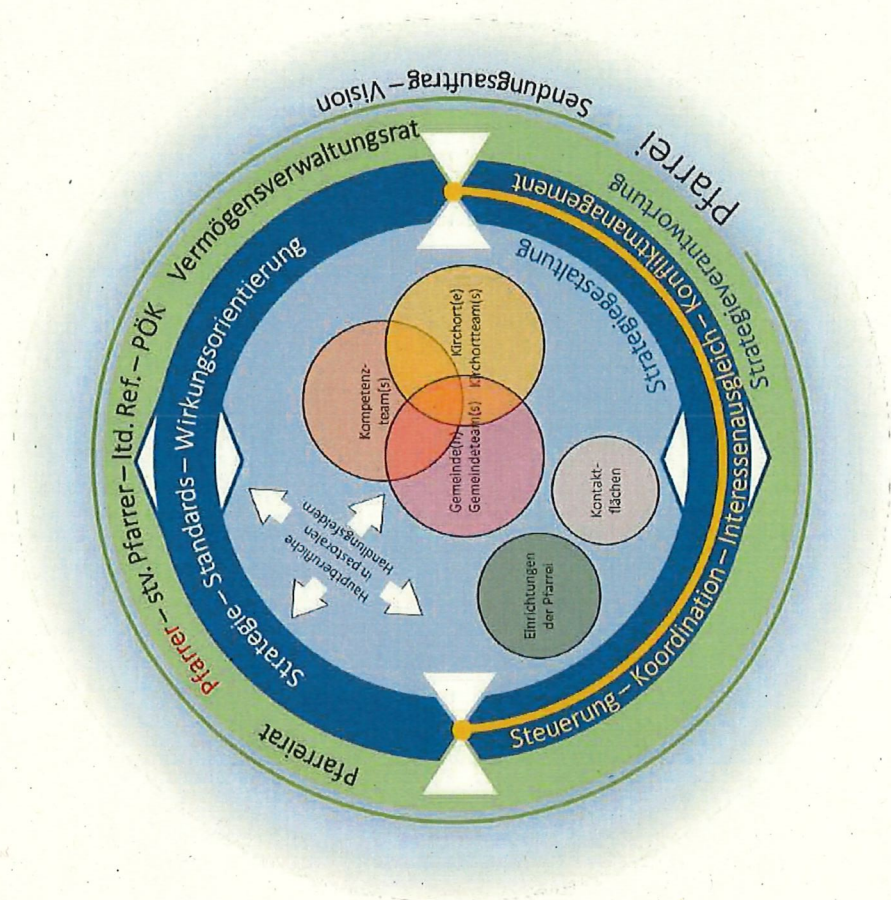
Sendungsauftrag – Vision

Pfarrei

Vermögensverwaltungsrat

Strategieverantwortung

Konfliktmanagement

Pfarrer – stv. Pfarrer – ltd. Ref. – PÖK

Strategie – Standards – Wirkungsorientierung

Strategiegestaltung

Kompetenz-team(s)

Kirchort(e) Kirchortteam(s)

Gemeinde(n) Gemeindeteam(s)

Kontakt-flächen

Hauptberufliche in pastoralen Handlungsfeldern

Einrichtungen der Pfarrei

Steuerung – Koordination – Interessenausgleich –

Pfarreirat